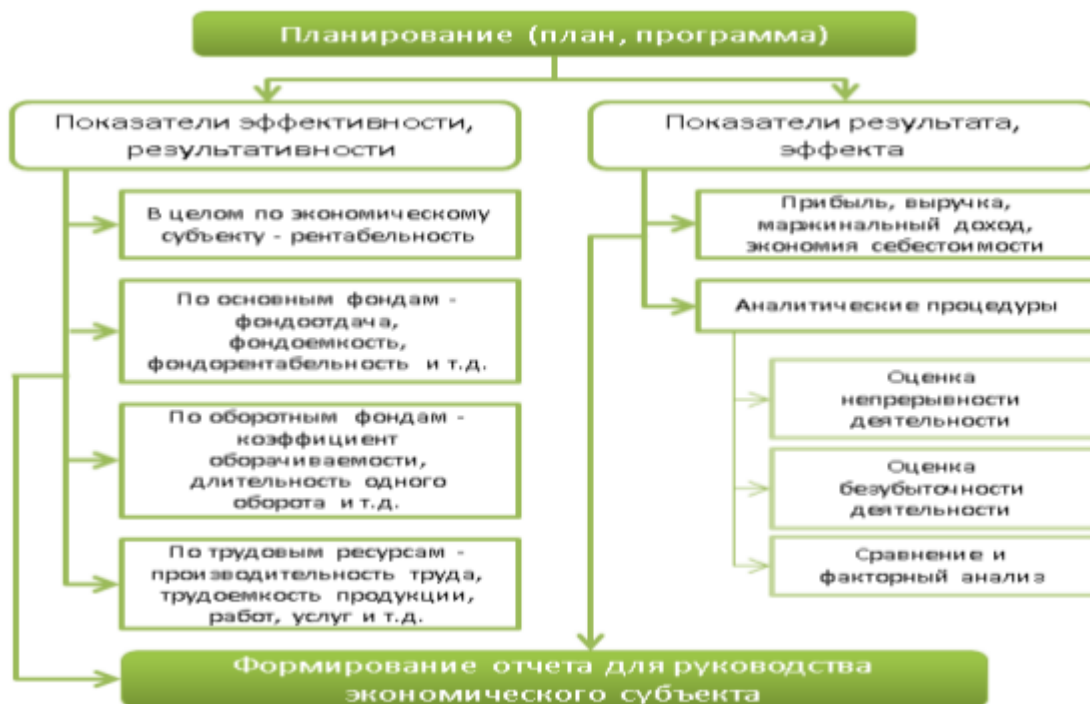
Планирование (план, программа)

Показатели эффективности, результативности

В целом по экономическому субъекту - рентабельность

По основным фондам - фондоотдача, фондоемкость, фондорентабельность и т.д.

По оборотным фондам - коэффициент оборачиваемости, длительность одного оборота и т.д.

По трудовым ресурсам - производительность труда, трудоемкость продукции, работ, услуг и т.д.

Показатели результата, эффекта

Прибыль, выручка, маржинальный доход, экономия себестоимости

Аналитические процедуры

Оценка непрерывности деятельности

Оценка безубыточности деятельности

Сравнение и факторный анализ

Формирование отчета для руководства экономического субъекта